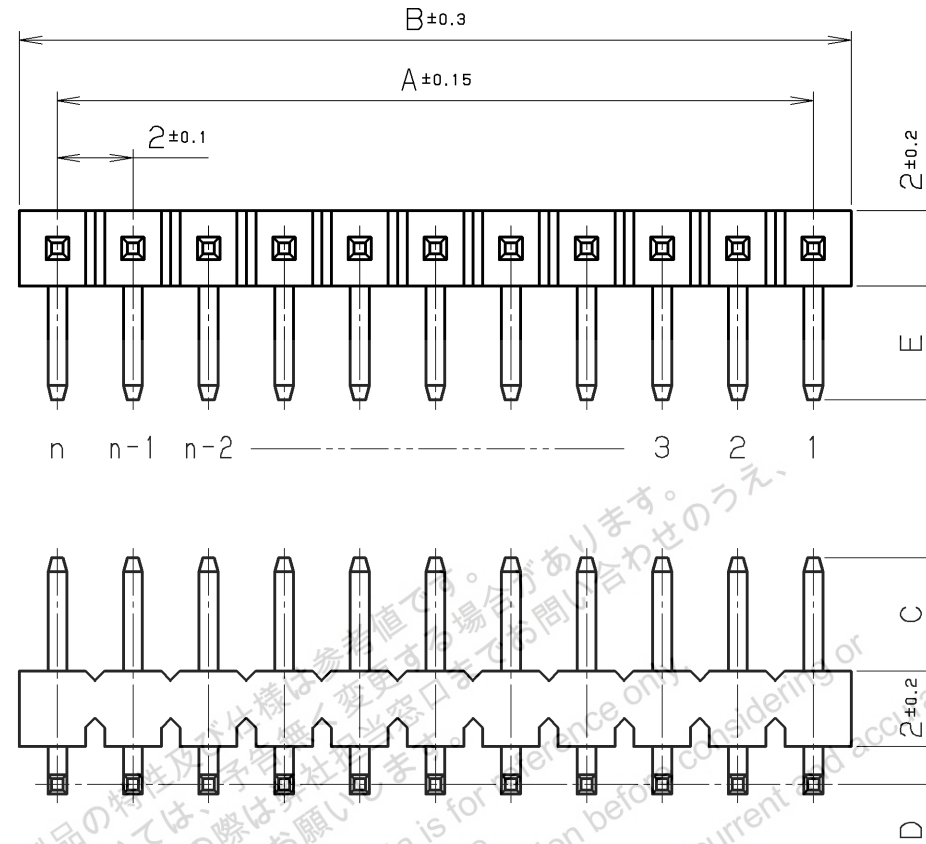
B±0.3

A±0.15

2±0.1

2±0.2

E

n n-1 n-2 3 2 1

C

2±0.2

D

製品の特性及び仕様は参考値です。予告無く変更する場合があります。ご使用の際は弊社担当窓口までお問い合わせのうえ、お願いします。

This data is for reference only. Please confirm with our sales representative before considering the current and accurate information.